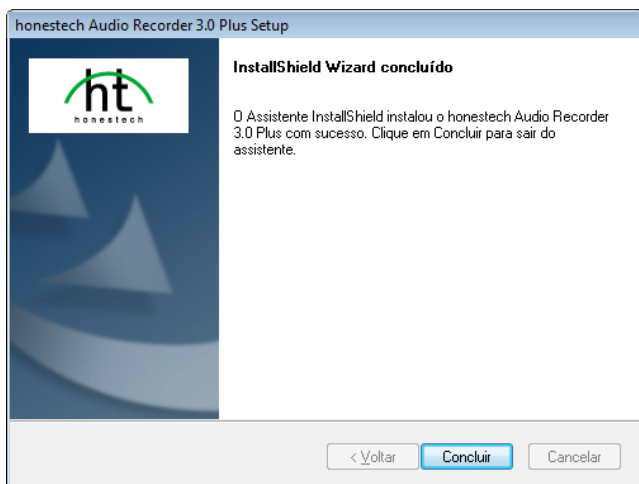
honestech Audio Recorder 3.0 Plus Setup

ht
honestech

InstallShield Wizard concluído

O Assistente InstallShield instalou o honestech Audio Recorder 3.0 Plus com sucesso. Clique em Concluir para sair do assistente.

< Voltar

Concluir

Cancelar